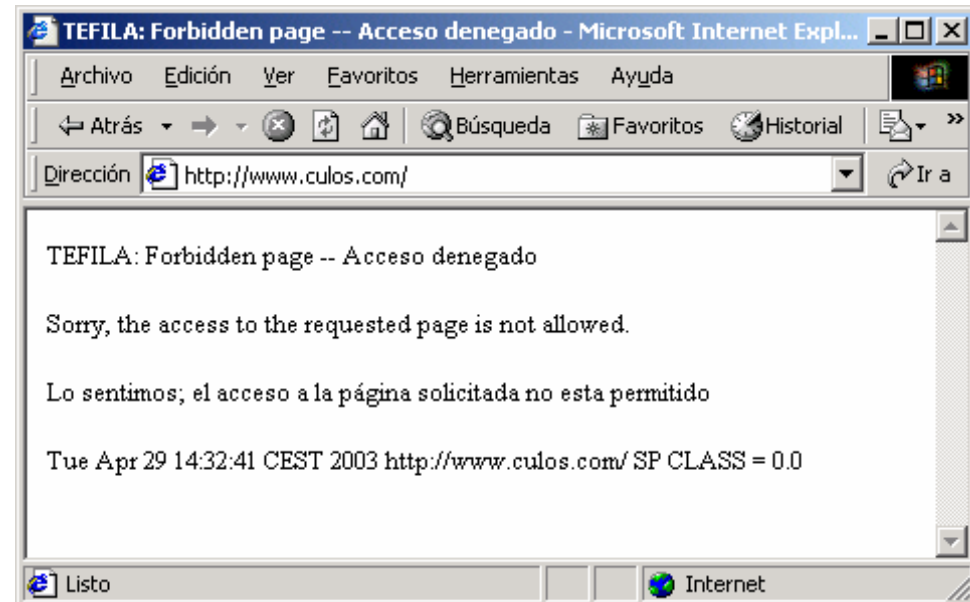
TEFILA: Forbidden page -- Acceso denegado - Microsoft Internet Expl...

Archivo Edición Ver Favoritos Herramientas Ayuda

Atrás Búsqueda Favoritos Historial

Dirección http://www.culos.com/ Ir a

TEFILA: Forbidden page -- Acceso denegado

Sorry, the access to the requested page is not allowed.

Lo sentimos; el acceso a la página solicitada no esta permitido

Tue Apr 29 14:32:41 CEST 2003 http://www.culos.com/ SP CLASS = 0.0

Listo Internet